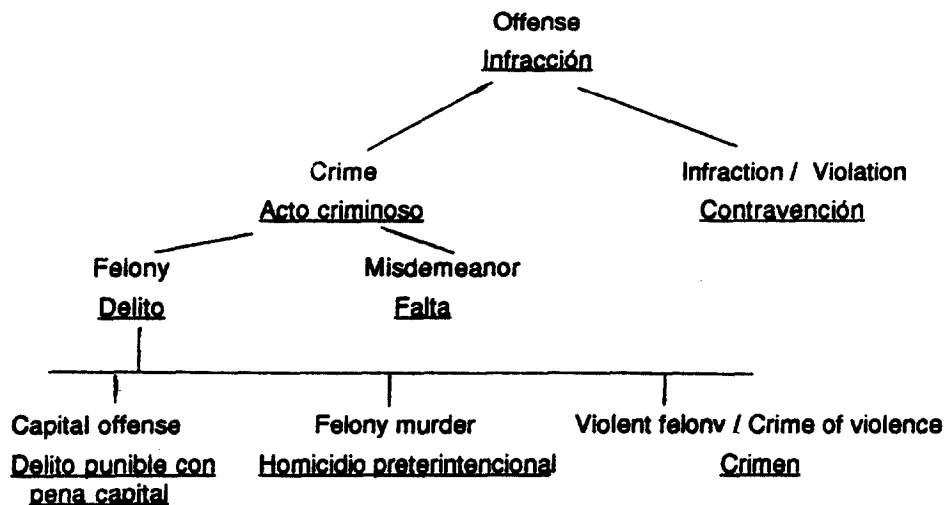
Offense
Infracción

Crime
Acto criminoso

Infraction / Violation
Contravención

Felony
Delito

Misdemeanor
Falta

Capital offense
Delito punible con pena capital

Felony murder
Homicidio preterintencional

Violent felonv / Crime of violence
Crimen